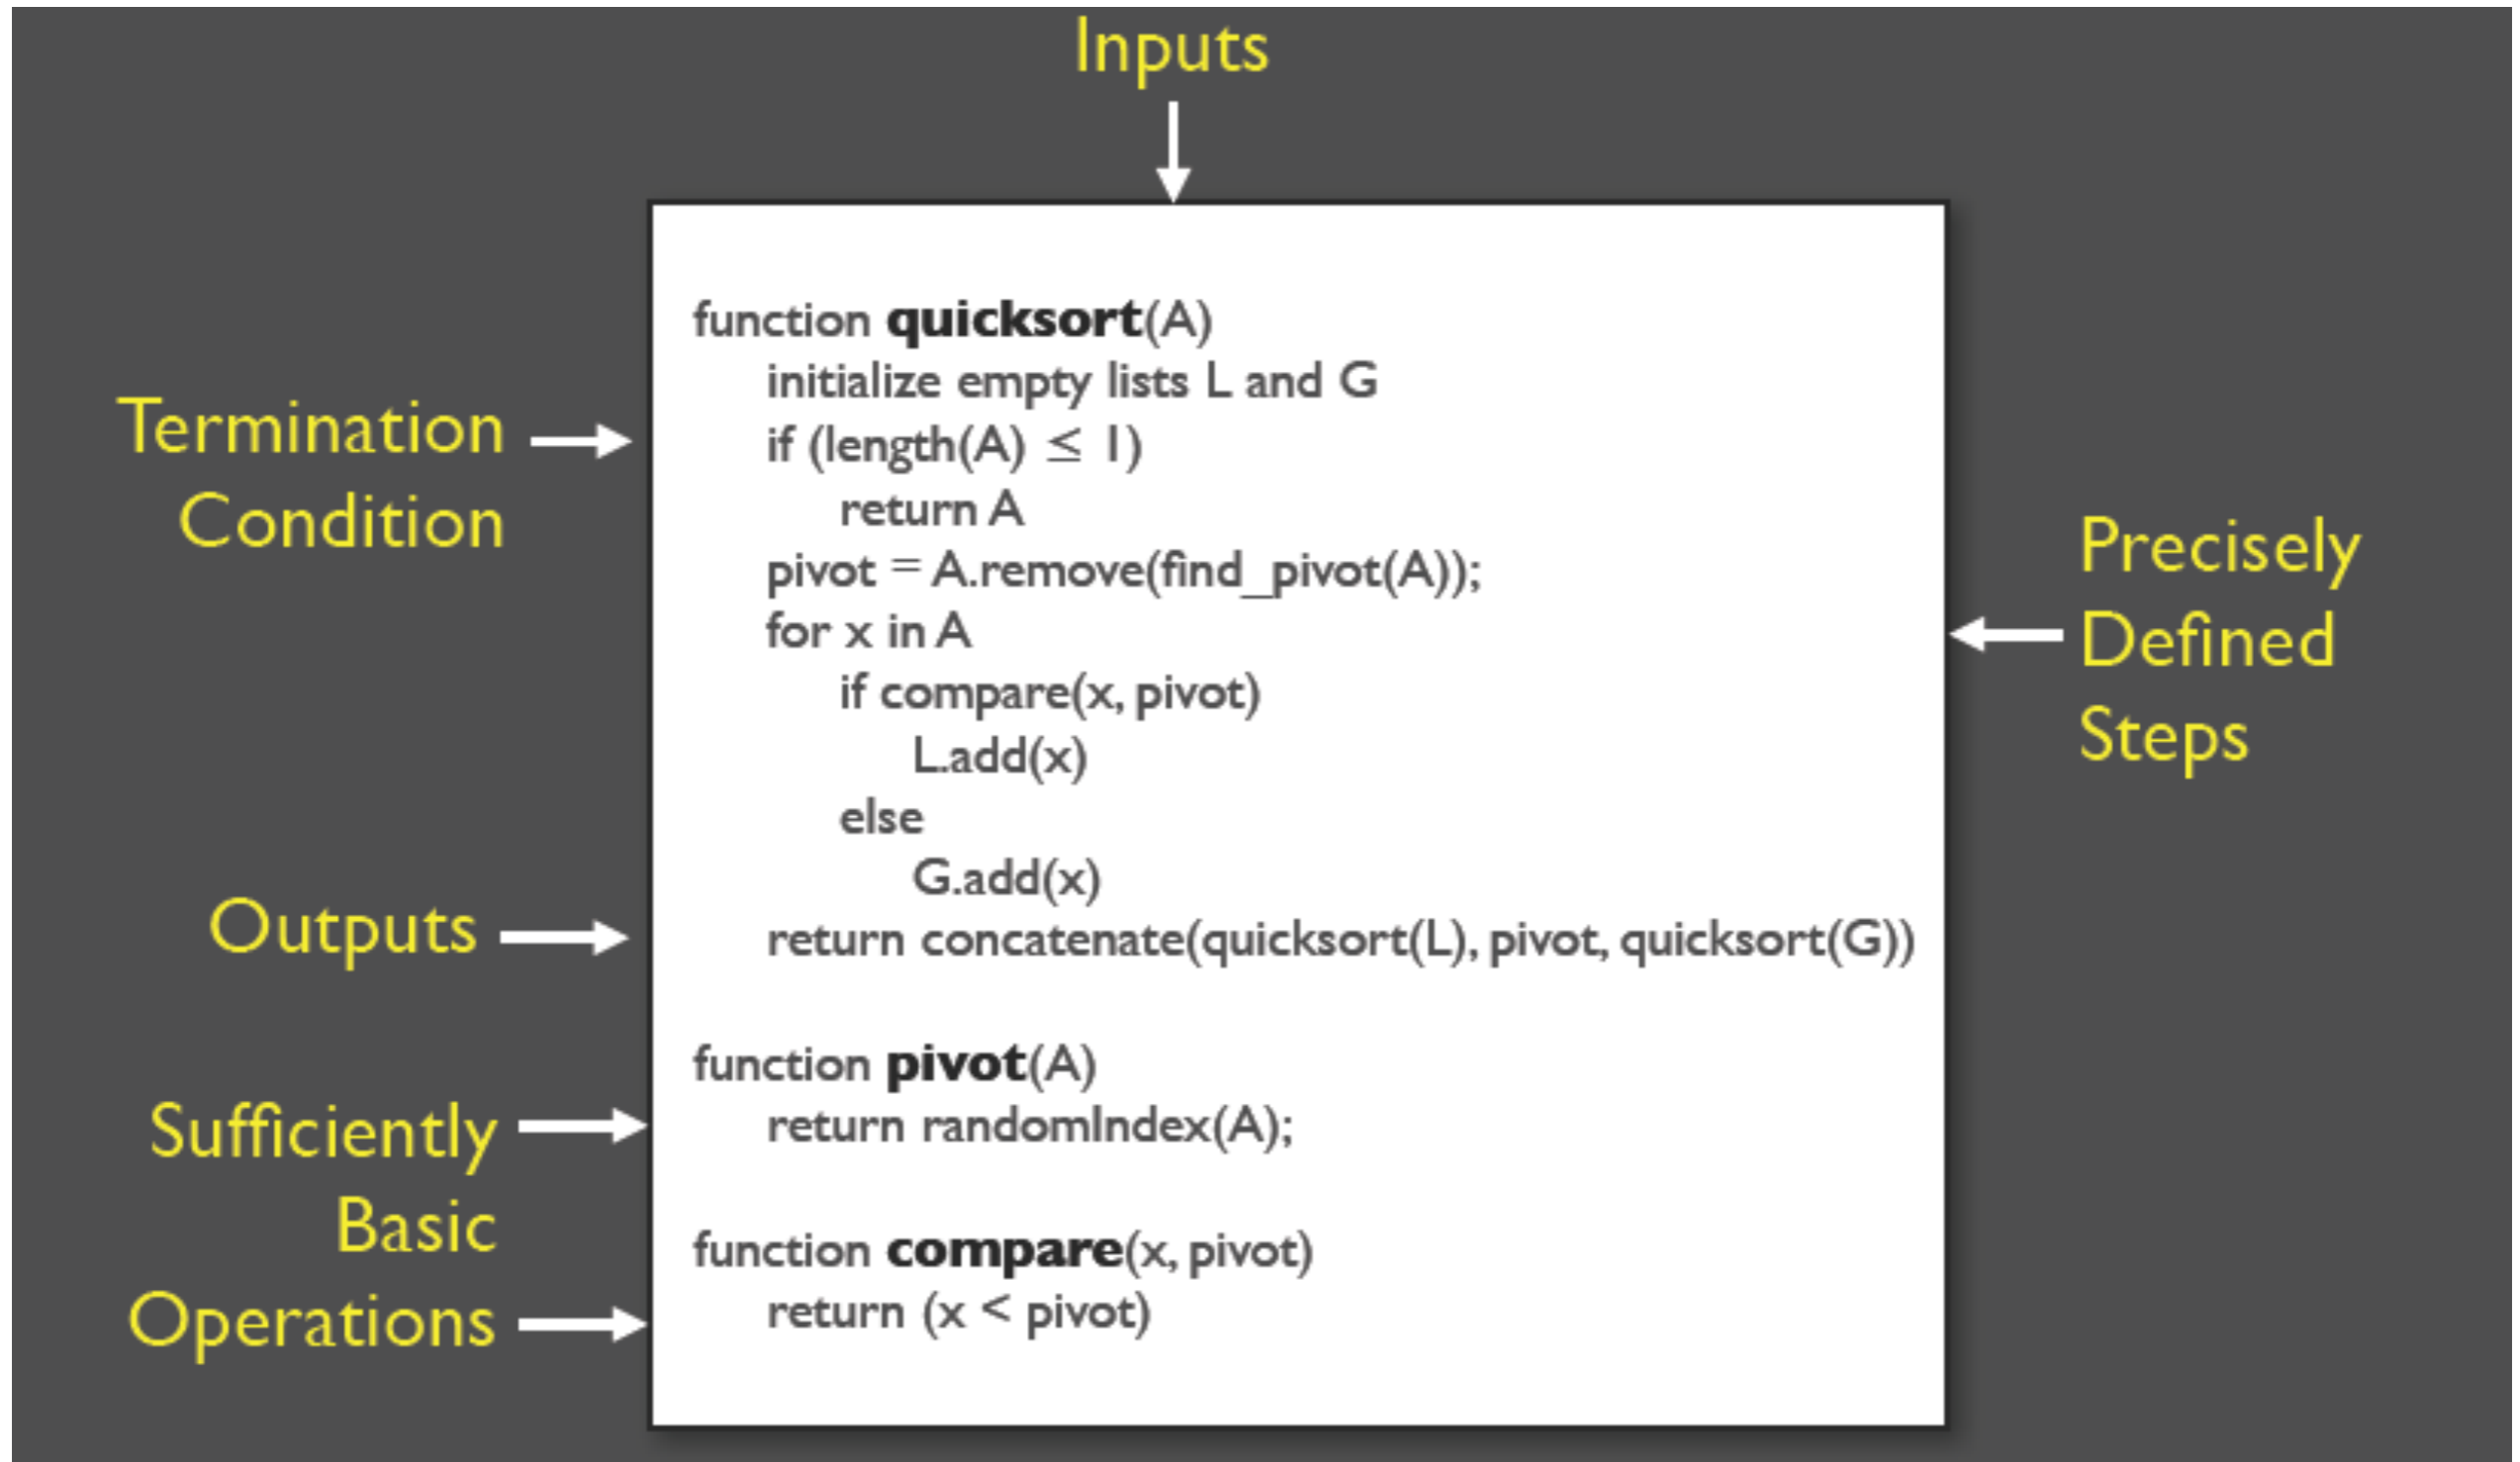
Inputs

Termination Condition

function **quicksort**(A)
initialize empty lists L and G
if (length(A) ≤ 1)
return A
pivot = A.remove(find_pivot(A));
for x in A
if compare(x, pivot)
L.add(x)
else
G.add(x)
return concatenate(quicksort(L), pivot, quicksort(G))

function **pivot**(A)
return randomIndex(A);

function **compare**(x, pivot)
return (x < pivot)

Precisely Defined Steps

Outputs

Sufficiently Basic Operations